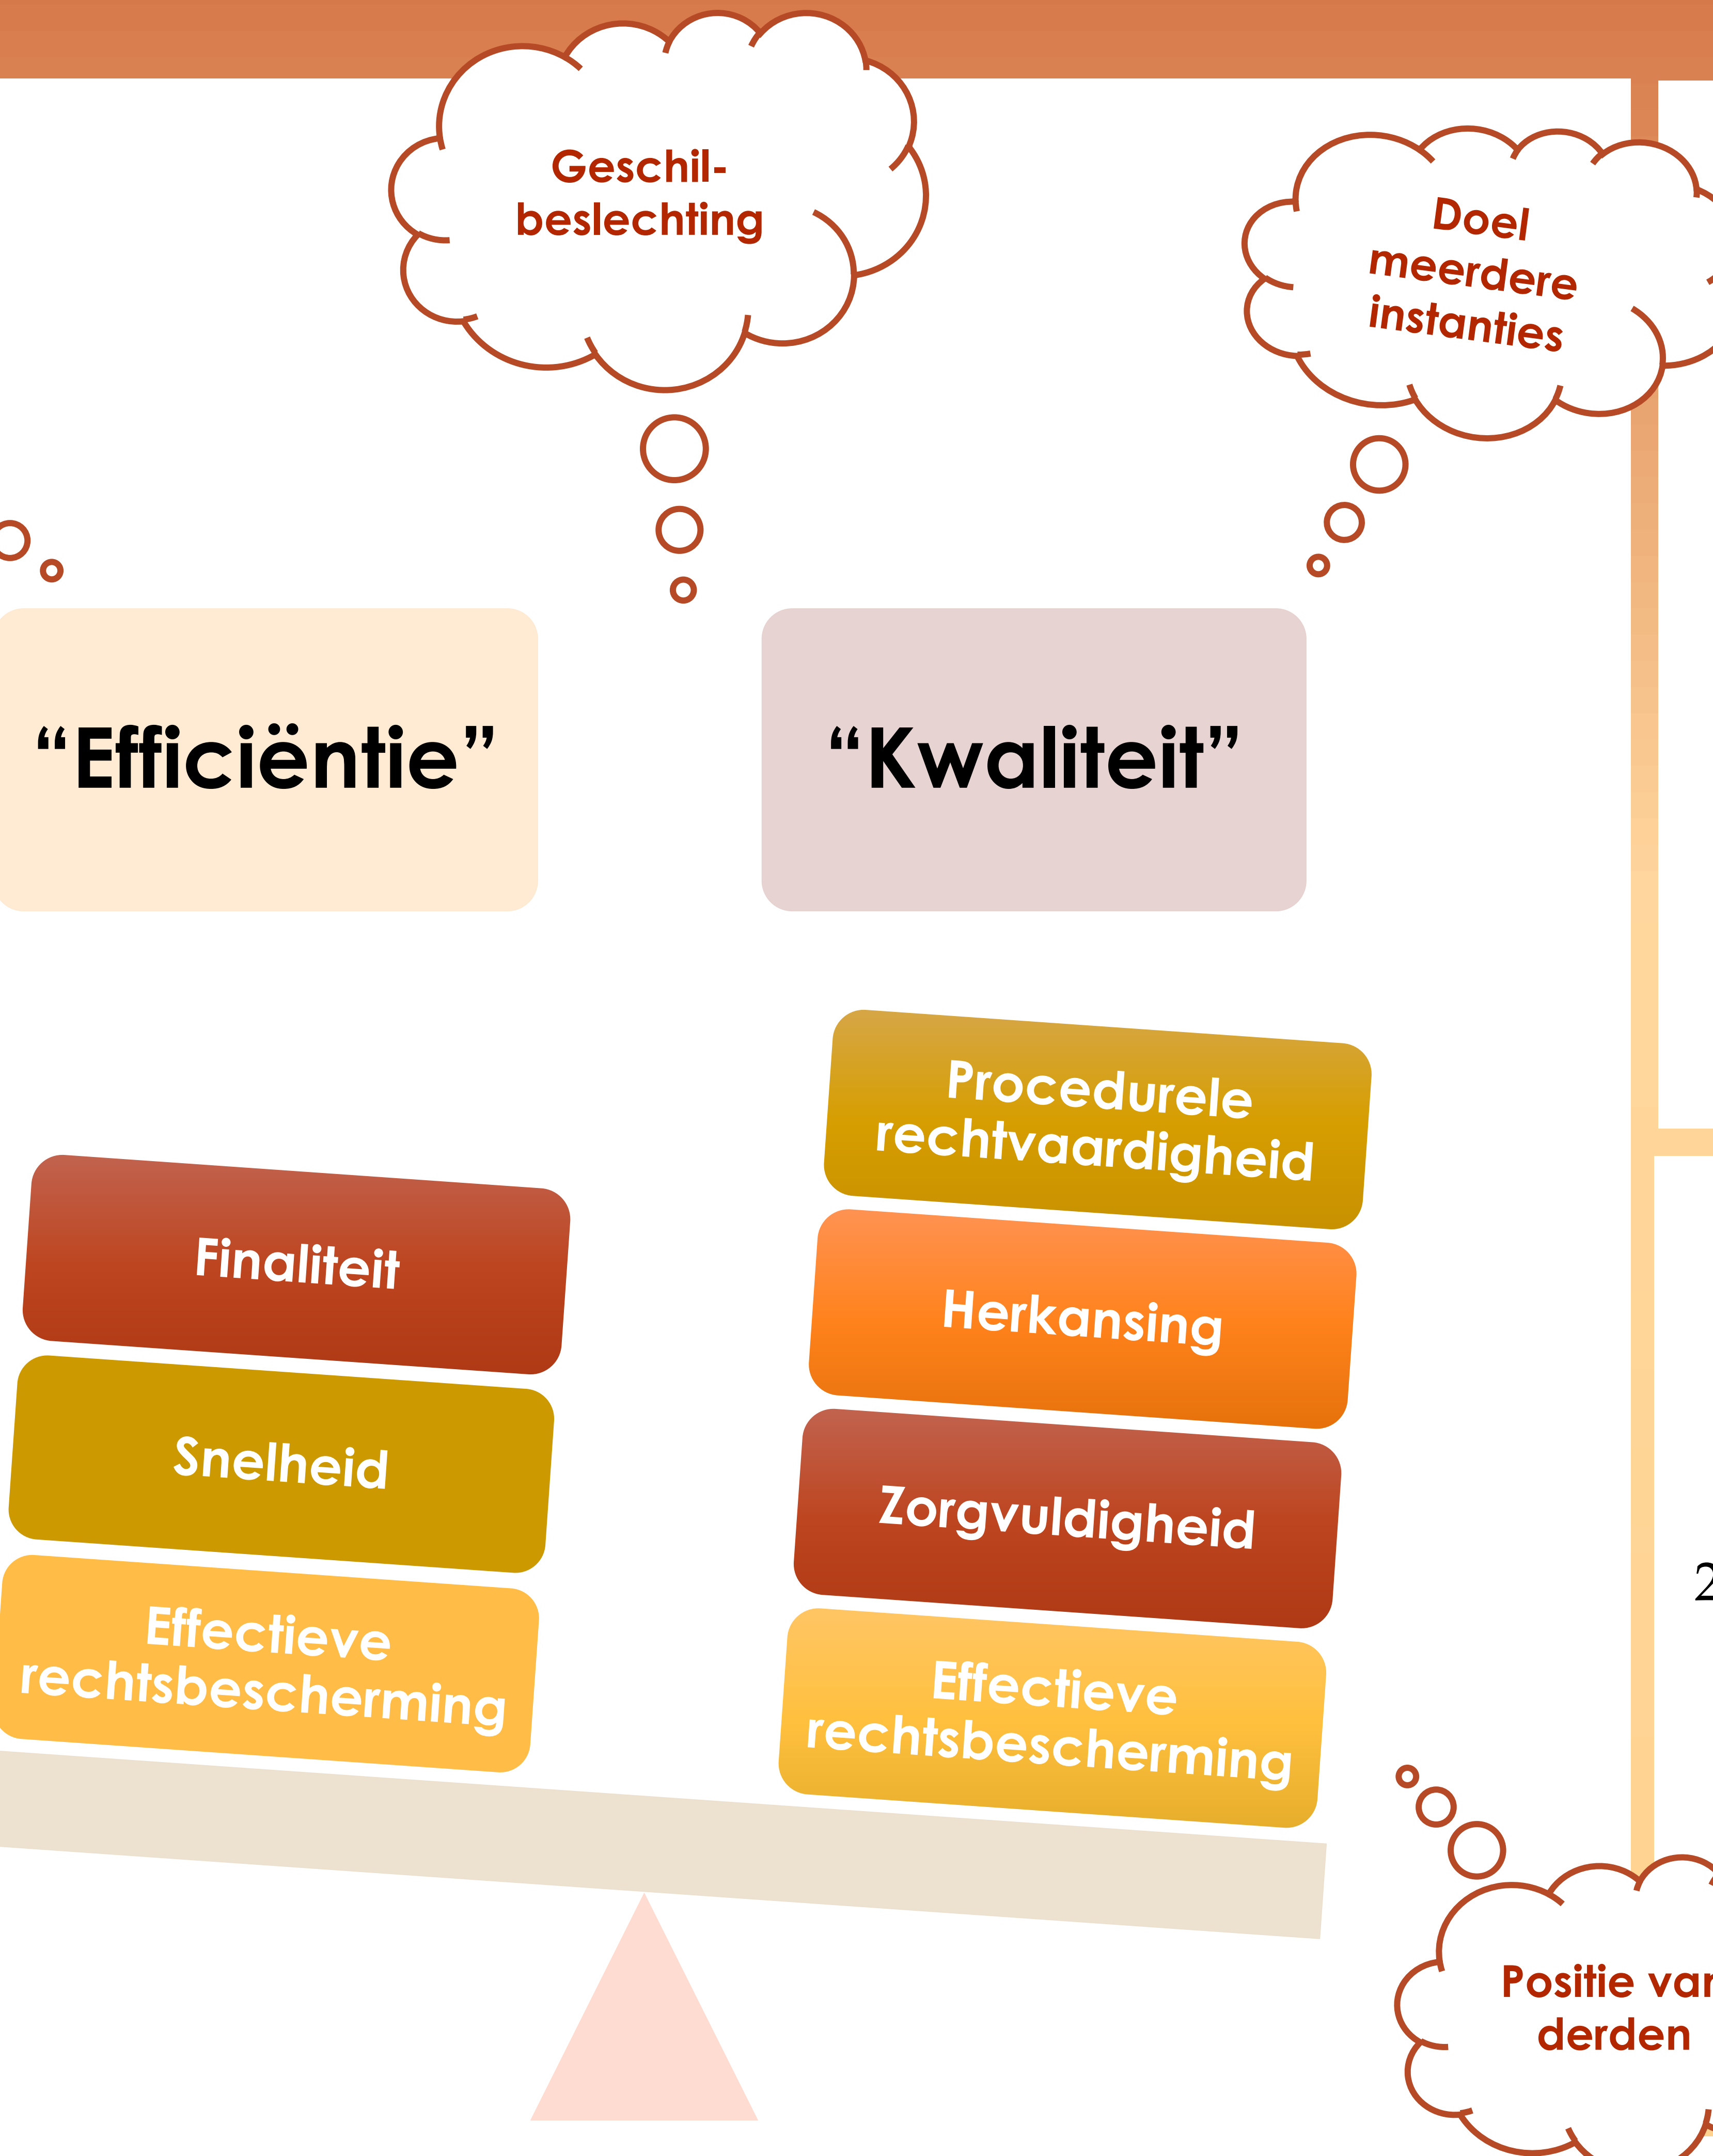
Geschil-
beslechting

Doel
meerdere
instanties

“Efficiëntie”

“Kwaliteit”

Finaliteit

Snelheid

Effectieve rechtsbescherming

Procedurele rechtvaardigheid

Herkansing

Zorgvuldigheid

Effectieve rechtsbescherming

2

Positie va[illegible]
derden